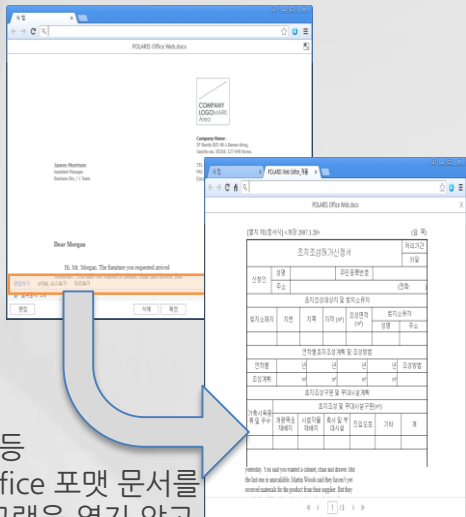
POLARIS Office Web.docx

COMPANY LOGO MARK

Company Name

James Morrison
Assistant Manager

Dear Morgan

Hi. Mr. Morgan. The furniture you requested arrived

편집 | 삭제 | 확인

POLARIS Web Editor_작품

POLARIS Office Web.docx

[별지 제1호서식] <개정 2007.3.29>

초지조성허가신청서

신청인 | 성명 | 주민등록번호
주소 | (전화: )

초지조성대상지 및 토지소유자

설치소재지 | 지번 | 지목 | 지적(m²) | 조성면적(m²) | 토지소유자 성명 | 주소

연차별 초지조성계획 및 조성방법

연차별 | 년 | 년 | 년 | 조성방법
조성계획 | m² | m² | m²

초지조성구분 및 부대시설계획

초지조성 및 부대시설구분(m²)

가축사육종류 및 두수 | 개량목초재배지 | 사료작물재배지 | 축사 및 부대시설 | 진입도로 | 기타 | 계

Yesterday. You said you wanted a cabinet, chair and drawer, but the last one is unavailable. Martin Woods said they haven't yet received materials for the product from their supplier. But they

1 /3

등
fice 포맷 문서를
그램을 열지 않고